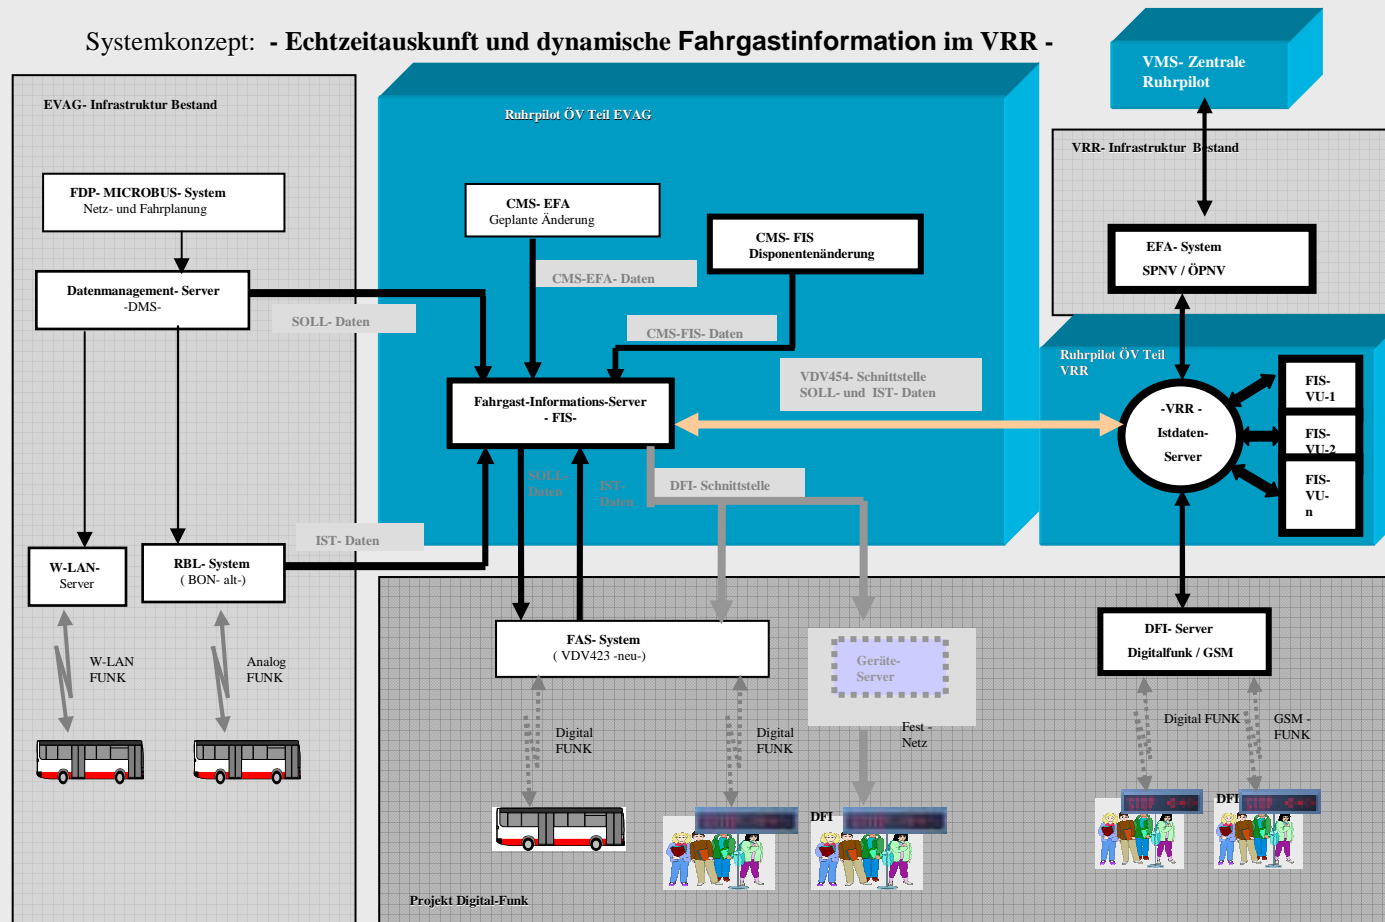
Systemkonzept: - Echtzeitauskunft und dynamische Fahrgastinformation im VRR -

VMS- Zentrale Ruhrpilot

EVAG- Infrastruktur Bestand

Ruhrpilot ÖV Teil EVAG

VRR- Infrastruktur Bestand

FDP- MICROBUS- System
Netz- und Fahrplanung

CMS- EFA
Geplante Änderung

CMS- FIS
Disponentenänderung

EFA- System
SPNV / ÖPNV

Datenmanagement- Server
-DMS-

CMS-EFA- Daten

SOLL- Daten

CMS-FIS- Daten

VDV454- Schnittstelle
SOLL- und IST- Daten

Ruhrpilot ÖV Teil VRR

Fahrgast-Informations-Server
- FIS-

-VRR -
Istdaten-
Server

FIS- VU-1

FIS- VU-2

FIS- VU- n

SOLL- Daten

IST- Daten

DFI- Schnittstelle

IST- Daten

W-LAN- Server

RBL- System
( BON- alt-)

FAS- System
( VDV423 -neu-)

Geräte- Server

DFI- Server
Digitalfunk / GSM

W-LAN FUNK

Analog FUNK

Digital FUNK

Digital FUNK

Fest - Netz

Digital FUNK

GSM - FUNK

DFI

DFI

Projekt Digital-Funk